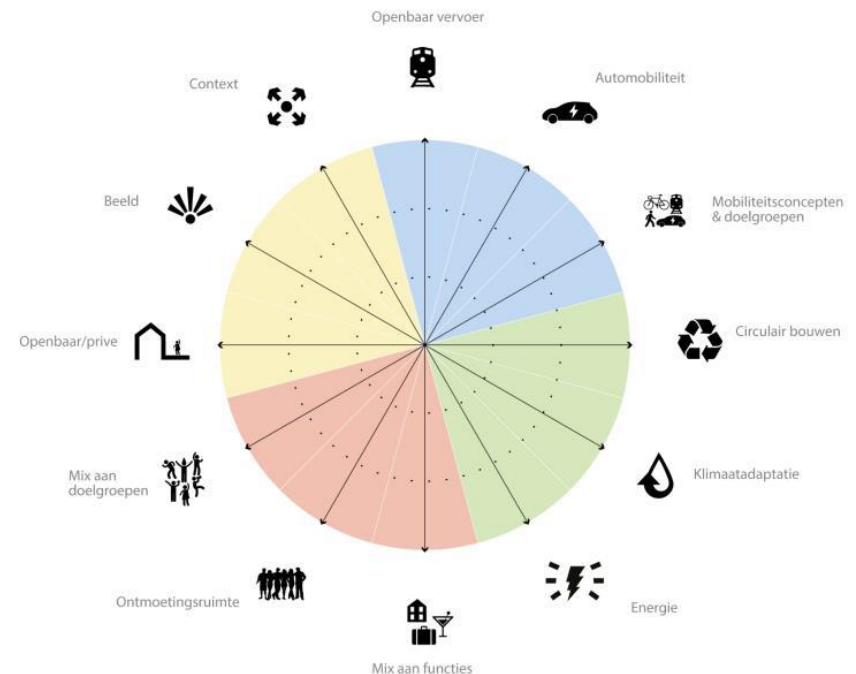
Openbaar vervoer

Automobiliteit

Mobiliteitsconcepten & doelgroepen

Circulair bouwen

Klimaatadaptatie

Energie

Mix aan functies

Ontmoetingsruimte

Mix aan doelgroepen

Openbaar/prive

Beeld

Context